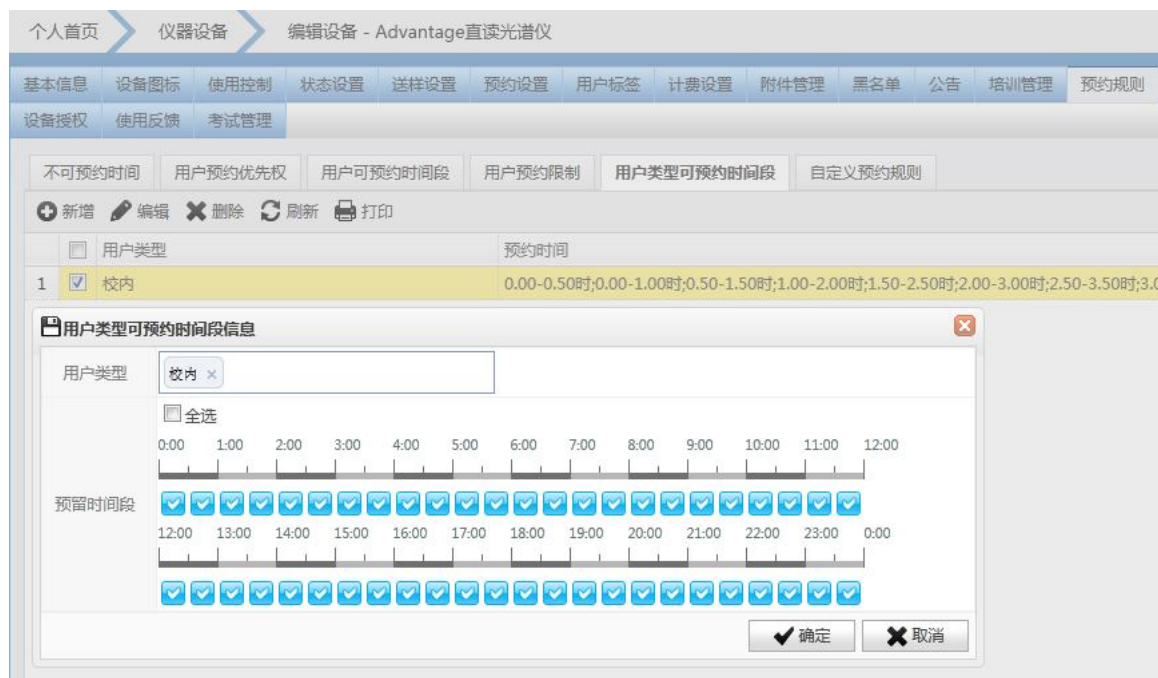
个人首页 仪器设备 编辑设备 - Advantage直读光谱仪

基本信息 设备图标 使用控制 状态设置 送样设置 预约设置 用户标签 计费设置 附件管理 黑名单 公告 培训管理 预约规则
设备授权 使用反馈 考试管理

不可预约时间 用户预约优先权 用户可预约时间段 用户预约限制 用户类型可预约时间段 自定义预约规则

新增 编辑 删除 刷新 打印

| | | 用户类型 | 预约时间 |
|---|---|---|---|
| 1 | ☑ | 校内 | 0.00-0.50时;0.00-1.00时;0.50-1.50时;1.00-2.00时;1.50-2.50时;2.00-3.00时;2.50-3.50时;3.0 |

用户类型可预约时间段信息

用户类型 校内 ×

全选

0:00 1:00 2:00 3:00 4:00 5:00 6:00 7:00 8:00 9:00 10:00 11:00 12:00

预留时间段

12:00 13:00 14:00 15:00 16:00 17:00 18:00 19:00 20:00 21:00 22:00 23:00 0:00

确定 取消